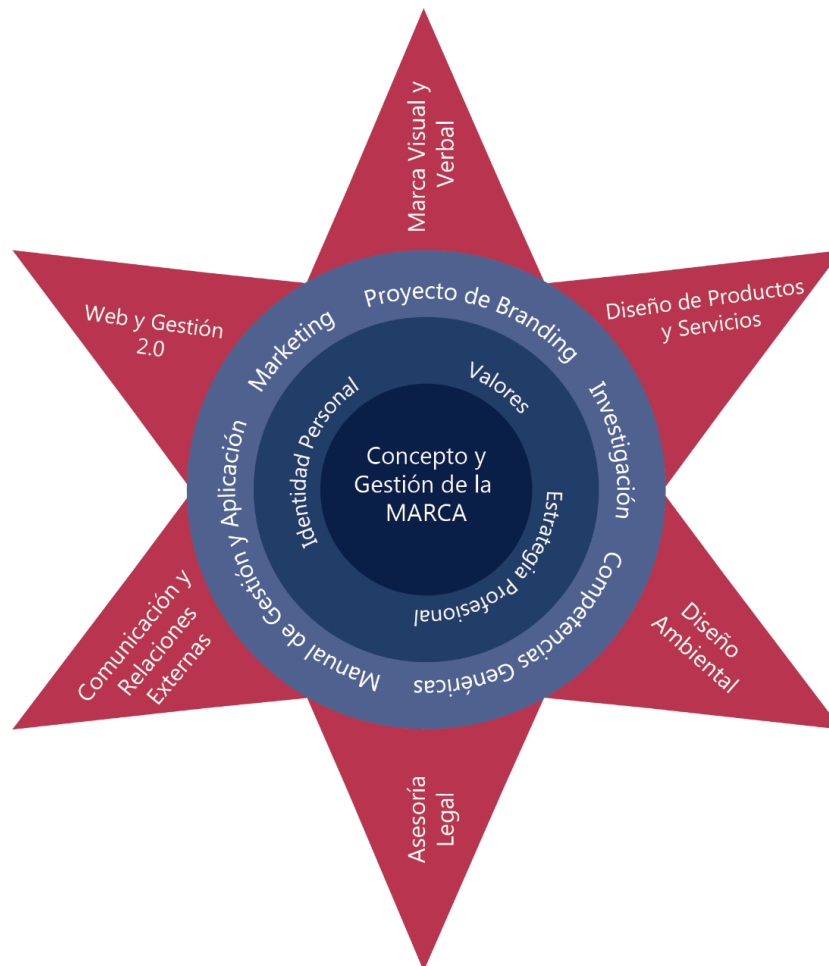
Marca Visual y Verbal

Diseño de Productos y Servicios

Diseño Ambiental

Asesoría Legal

Comunicación y Relaciones Externas

Web y Gestión 2.0

Proyecto de Branding

Investigación

Competencias Genéricas

Manual de Gestión y Aplicación

Marketing

Valores

Estrategia Profesional

Identidad Personal

Concepto y Gestión de la MARCA